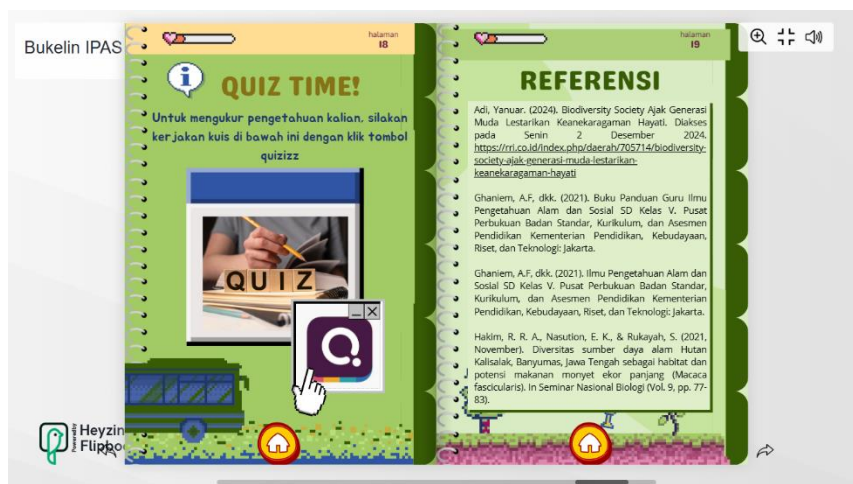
Bukelin IPAS

halaman
18

QUIZ TIME!

Untuk mengukur pengetahuan kalian, silakan kerjakan kuis di bawah ini dengan klik tombol quizizz

QUIZ

halaman
19

REFERENSI

Adi, Yanuar. (2024). Biodiversity Society Ajak Generasi Muda Lestarikan Keanekaragaman Hayati. Diakses pada Senin 2 Desember 2024. https://rri.co.id/index.php/daerah/705714/biodiversity-society-ajak-generasi-muda-lestarikan-keanekaragaman-hayati

Ghaniem, A.F, dkk. (2021). Buku Panduan Guru Ilmu Pengetahuan Alam dan Sosial SD Kelas V. Pusat Perbukuan Badan Standar, Kurikulum, dan Asesmen Pendidikan Kementerian Pendidikan, Kebudayaan, Riset, dan Teknologi: Jakarta.

Ghaniem, A.F, dkk. (2021). Ilmu Pengetahuan Alam dan Sosial SD Kelas V. Pusat Perbukuan Badan Standar, Kurikulum, dan Asesmen Pendidikan Kementerian Pendidikan, Kebudayaan, Riset, dan Teknologi: Jakarta.

Hakim, R. R. A., Nasution, E. K., & Rukayah, S. (2021, November). Diversitas sumber daya alam Hutan Kalisalak, Banyumas, Jawa Tengah sebagai habitat dan potensi makanan monyet ekor panjang (Macaca fascicularis). In Seminar Nasional Biologi (Vol. 9, pp. 77-83).

Powered by Heyzine Flipbook